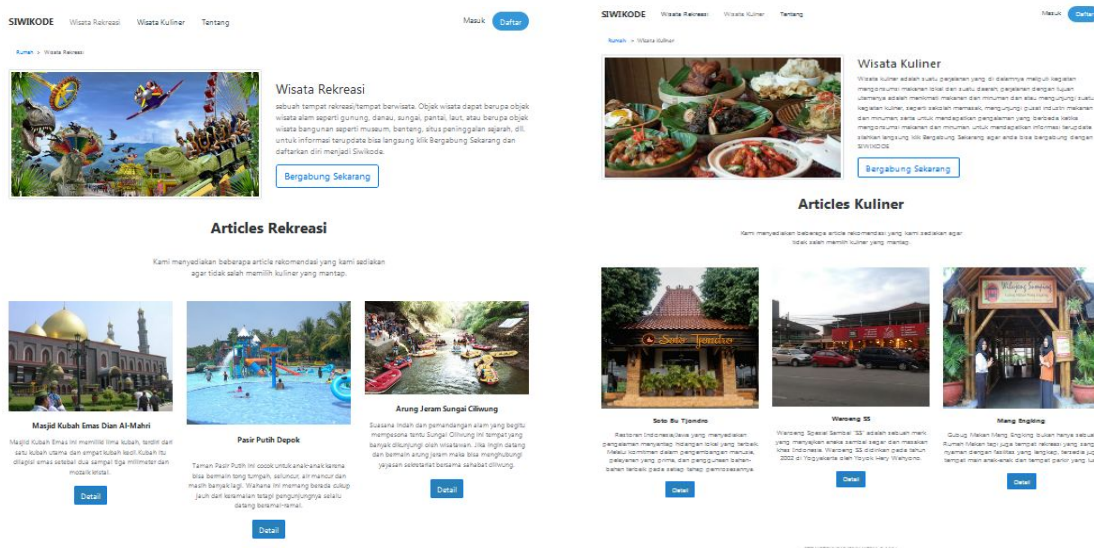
SIWIKODE Wisata Rekreasi Wisata Kuliner Tentang

Masuk Daftar

Rumah > Wisata Rekreasi

Wisata Rekreasi

sebuah tempat rekreasi/tempat berwisata. Objek wisata dapat berupa objek wisata alam seperti gunung, danau, sungai, pantai, laut, atau berupa objek wisata bangunan seperti museum, benteng, situs peninggalan sejarah, dll. untuk informasi terupdate bisa langsung klik Bergabung Sekarang dan daftarkan diri menjadi Siwikode.

Bergabung Sekarang

Articles Rekreasi

Kami menyediakan beberapa article rekomendasi yang kami sediakan agar tidak salah memilih kuliner yang mantap.

Masjid Kubah Emas Dian Al-Mahri

Masjid Kubah Emas ini memiliki lima kubah, terdiri dari satu kubah utama dan empat kubah kecil. Kubah itu dilapisi emas setebal dua sampai tiga milimeter dan mozaik kristal.

Detail

Pasir Putih Depok

Taman Pasir Putih ini cocok untuk anak-anak karena bisa bermain tong tumpah, seluncur, air mancur dan masih banyak lagi. Wahana ini memang berada cukup jauh dari keramaian tetapi pengunjungnya selalu datang beramai-ramai.

Detail

Arung Jeram Sungai Ciliwung

Suasana indah dan pemandangan alam yang begitu mempesona tentu Sungai Ciliwung ini tempat yang banyak dikunjungi oleh wisatawan. Jika ingin datang dan bermain arung jeram maka bisa menghubungi yayasan sekretariat bersama sahabat ciliwung.

Detail

SIWIKODE Wisata Rekreasi Wisata Kuliner Tentang

Masuk Daftar

Rumah > Wisata Kuliner

Wisata Kuliner

Wisata kuliner adalah suatu perjalanan yang di dalamnya meliputi kegiatan mengonsumsi makanan lokal dari suatu daerah, perjalanan dengan tujuan utamanya adalah menikmati makanan dan minuman dan atau mengunjungi suatu kegiatan kuliner, seperti sekolah memasak, mengunjungi gudang industri makanan dan minuman serta untuk mendapatkan pengalaman yang berbeda ketika mengonsumsi makanan dan minuman untuk mendapatkan informasi terupdate silahkan langsung klik Bergabung Sekarang agar anda bisa bergabung dengan SIWIKODE.

Bergabung Sekarang

Articles Kuliner

Kami menyediakan beberapa article rekomendasi yang kami sediakan agar tidak salah memilih kuliner yang mantap.

Soto Bu Tjondro

Restoran Indonesia/Jawa yang menyediakan pengalaman menyantap hidangan lokal yang terbaik. Melalui komitmen dalam pengembangan manusia, pelayanan yang prima, dan penggunaan bahan-bahan terbaik pada setiap lahap pembeliannya.

Detail

Waroeng SS

Waroeng Spesial Sambal "SS" adalah sebuah merk yang menyajikan aneka sambal segar dan masakan khas Indonesia. Waroeng SS didirikan pada tahun 2002 di Yogyakarta oleh Yoyok Hery Wahyono.

Detail

Mang Engking

Gubug Makan Mang Engking bukan hanya sebuah Rumah Makan tapi juga tempat rekreasi yang sangat nyaman dengan fasilitas yang lengkap, terbaik juga tempat main anak-anak dan tempat parkir yang luas.

Detail